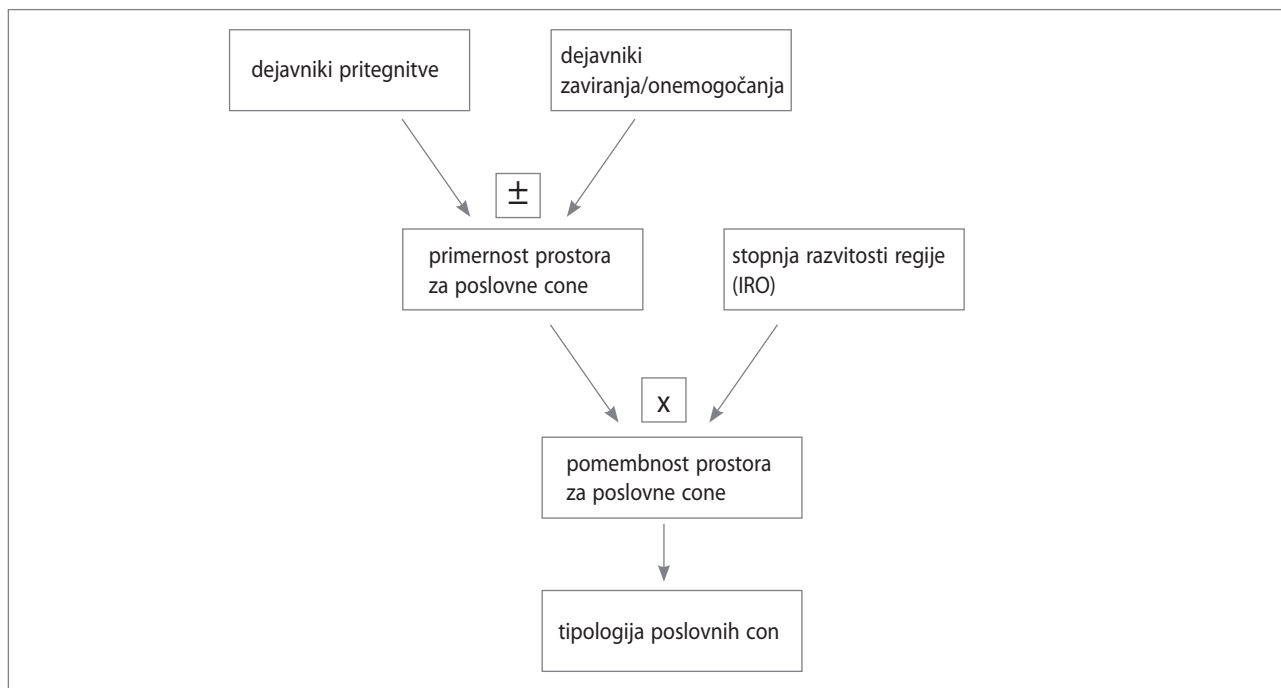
dejavniki pritegnitve

dejavniki zaviranja/onemogočanja

$\pm$

primernost prostora za poslovne cone

stopnja razvitosti regije (IRO)

x

pomembnost prostora za poslovne cone

tipologija poslovnih con